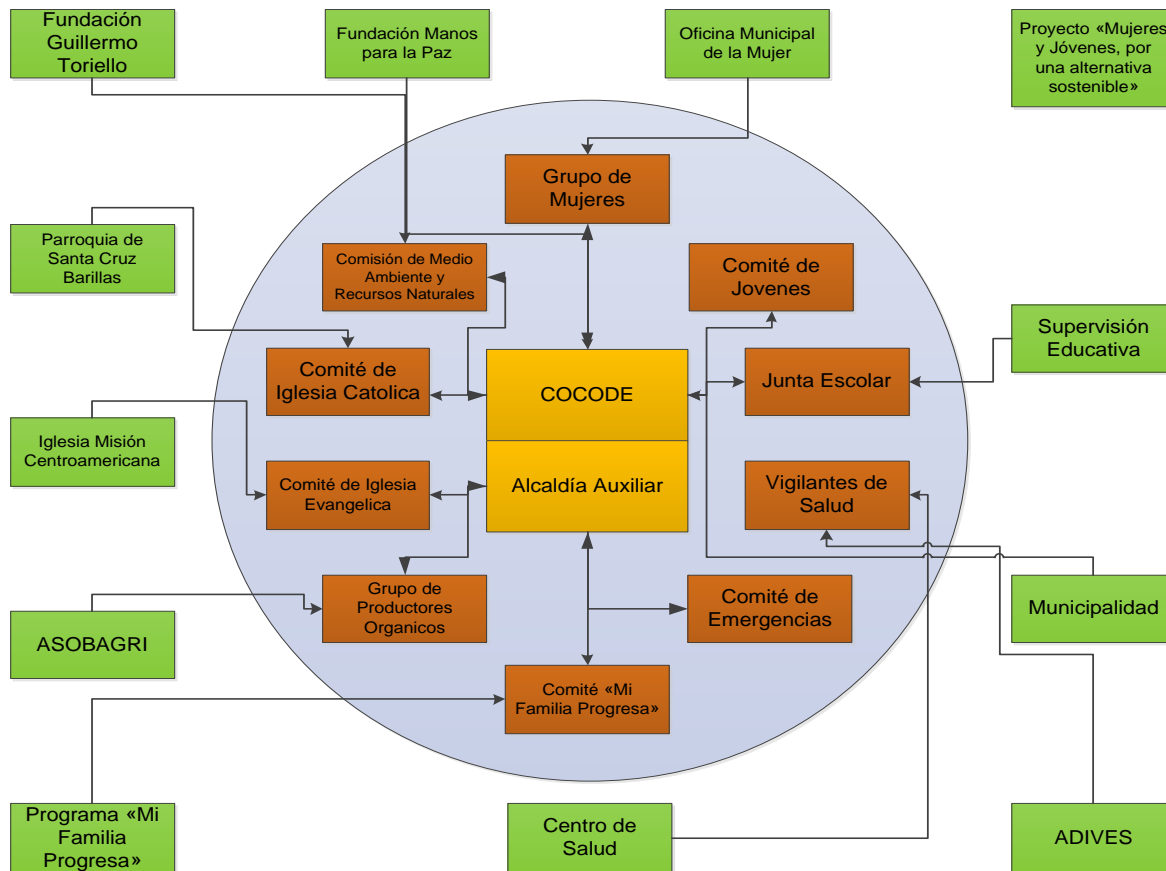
Fundación Guillermo Toriello

Fundación Manos para la Paz

Oficina Municipal de la Mujer

Proyecto «Mujeres y Jóvenes, por una alternativa sostenible»

Grupo de Mujeres

Parroquia de Santa Cruz Barillas

Comisión de Medio Ambiente y Recursos Naturales

Comité de Jovenes

Supervisión Educativa

Comité de Iglesia Catolica

COCODE

Junta Escolar

Iglesia Misión Centroamericana

Alcaldía Auxiliar

Comité de Iglesia Evangelica

Vigilantes de Salud

Grupo de Productores Organicos

Municipalidad

ASOBAGRI

Comité de Emergencias

Comité «Mi Familia Progresa»

Programa «Mi Familia Progresa»

Centro de Salud

ADIVES